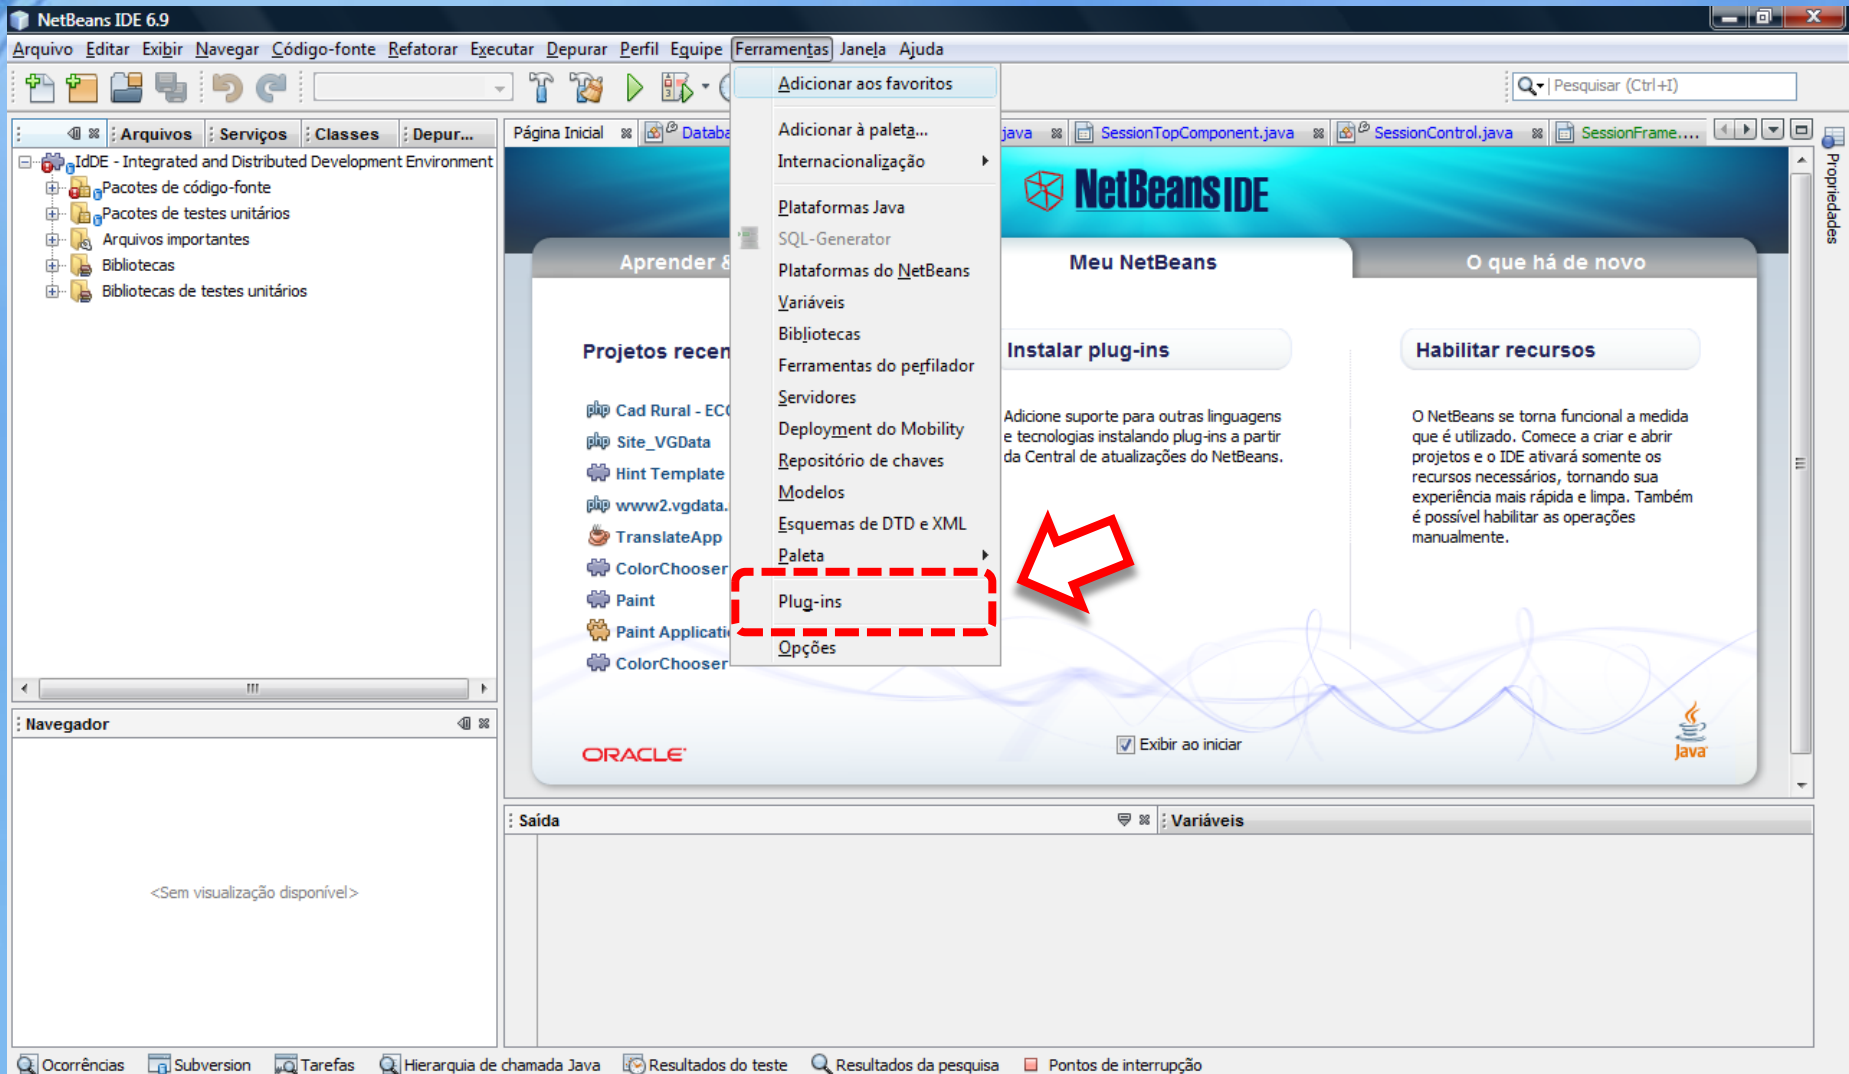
NetBeans IDE 6.9

Arquivo Editar Exibir Navegar Código-fonte Refatorar Executar Depurar Perfil Equipe Ferramentas Janela Ajuda

Pesquisar (Ctrl+I)

Arquivos Serviços Classes Depur...

IdDE - Integrated and Distributed Development Environment
Pacotes de código-fonte
Pacotes de testes unitários
Arquivos importantes
Bibliotecas
Bibliotecas de testes unitários

Navegador

<Sem visualização disponível>

Página Inicial Databa java SessionTopComponent.java SessionControl.java SessionFrame....

Adicionar aos favoritos
Adicionar à paleta...
Internacionalização
Plataformas Java
SQL-Generator
Plataformas do NetBeans
Variáveis
Bibliotecas
Ferramentas do perfilador
Servidores
Deployment do Mobility
Repositório de chaves
Modelos
Esquemas de DTD e XML
Paleta
Plug-ins
Opções

NetBeans IDE

Aprender &
Meu NetBeans
O que há de novo

Projetos recen
Cad Rural - EC
Site_VGData
Hint Template
www2.vgdata.
TranslateApp
ColorChooser
Paint
Paint Applicati
ColorChooser

Instalar plug-ins
Adicione suporte para outras linguagens e tecnologias instalando plug-ins a partir da Central de atualizações do NetBeans.

Habilitar recursos
O NetBeans se torna funcional a medida que é utilizado. Comece a criar e abrir projetos e o IDE ativará somente os recursos necessários, tornando sua experiência mais rápida e limpa. Também é possível habilitar as operações manualmente.

ORACLE
Exibir ao iniciar
Java

Propriedades

Saída
Variáveis

Ocorrências Subversion Tarefas Hierarquia de chamada Java Resultados do teste Resultados da pesquisa Pontos de interrupção